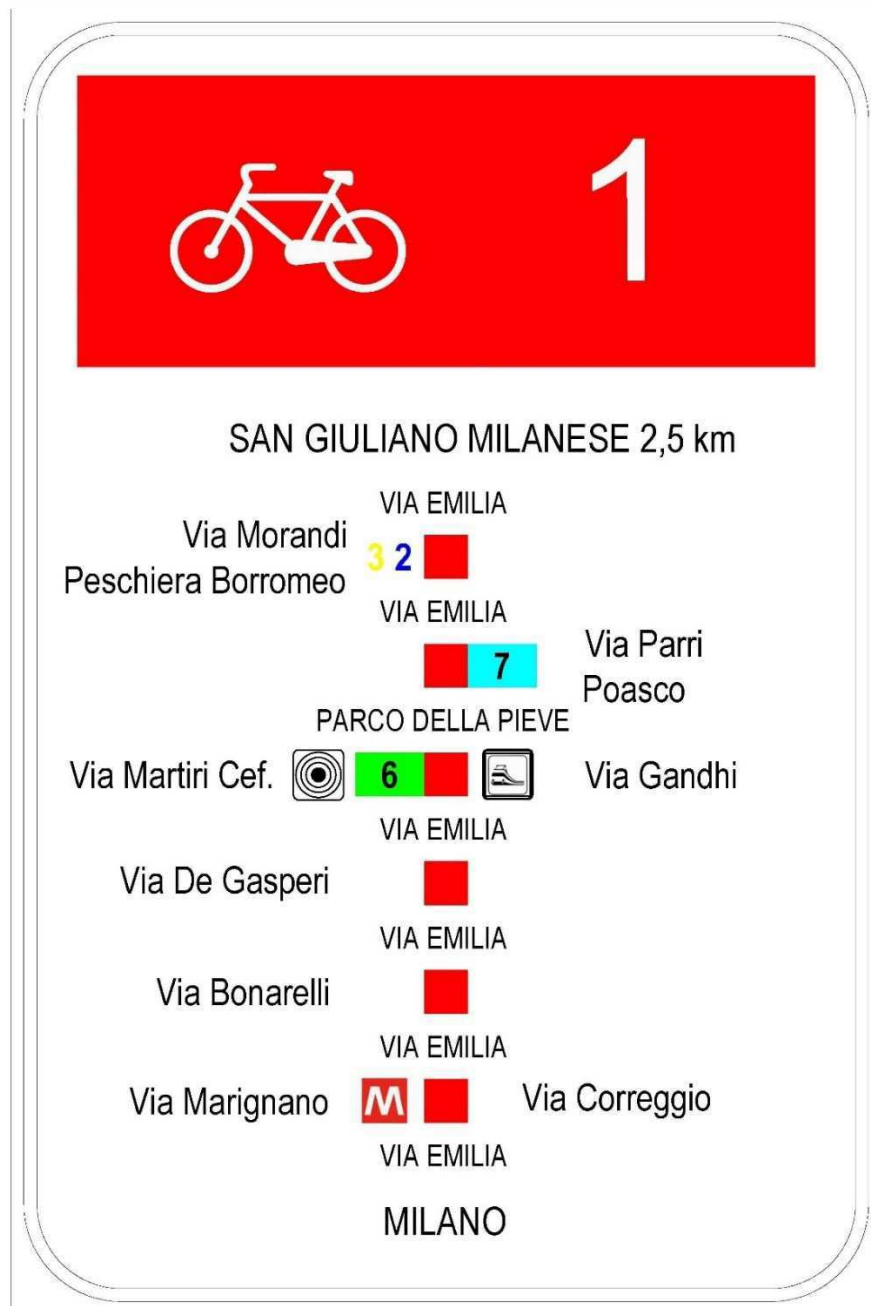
1

SAN GIULIANO MILANESE 2,5 km

VIA EMILIA

Via Morandi
Peschiera Borromeo 3 2

VIA EMILIA

7 Via Parri
Poasco

PARCO DELLA PIEVE

Via Martiri Cef. 6 Via Gandhi

VIA EMILIA

Via De Gasperi

VIA EMILIA

Via Bonarelli

VIA EMILIA

Via Marignano M Via Correggio

VIA EMILIA

MILANO